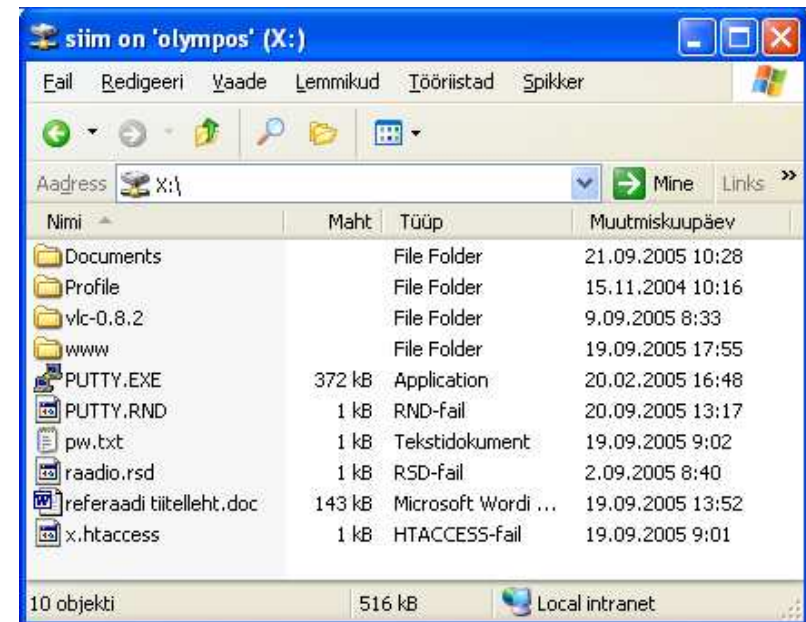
siim on 'olympos' (X:)

Fail Redigeeri Vaade Lemmikud Tööriistad Spikker

Aadress X:\ Mine Links »

| Nimi | Maht | Tüüp | Muutmiskuupäev |
|---|---|---|---|
| Documents | | File Folder | 21.09.2005 10:28 |
| Profile | | File Folder | 15.11.2004 10:16 |
| vlc-0.8.2 | | File Folder | 9.09.2005 8:33 |
| www | | File Folder | 19.09.2005 17:55 |
| PUTTY.EXE | 372 kB | Application | 20.02.2005 16:48 |
| PUTTY.RND | 1 kB | RND-fail | 20.09.2005 13:17 |
| pw.txt | 1 kB | Tekstidokument | 19.09.2005 9:02 |
| raadio.rsd | 1 kB | RSD-fail | 2.09.2005 8:40 |
| referaadi tiitelleht.doc | 143 kB | Microsoft Wordi ... | 19.09.2005 13:52 |
| x.htaccess | 1 kB | HTACCESS-fail | 19.09.2005 9:01 |

10 objekti 516 kB Local intranet